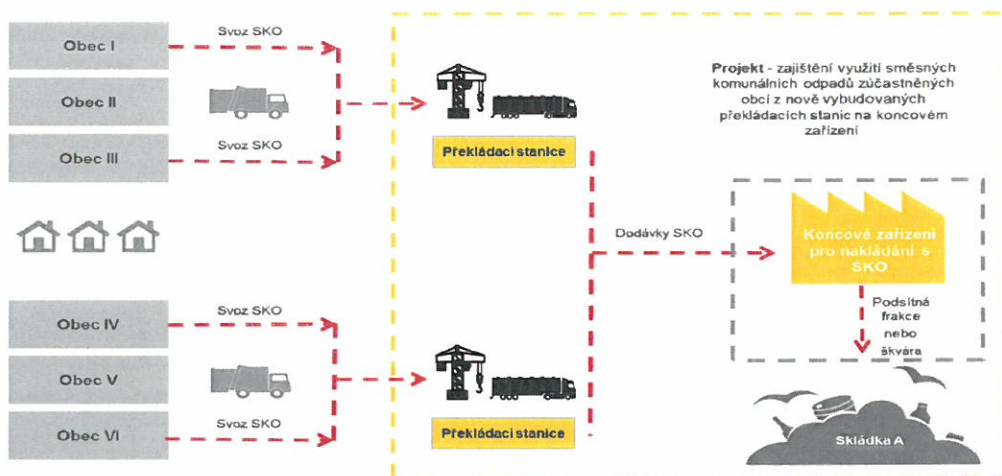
Obec I

Svoz SKO

Obec II

Obec III

Svoz SKO

Překládací stanice

Projekt - zajištění využití směsných komunálních odpadů zúčastněných obcí z nově vybudovaných překládacích stanic na koncovém zařízení

Dodávky SKO

Koncové zařízení pro nakládání s SKO

Podsítná frakce nebo škvára

Obec IV

Svoz SKO

Obec V

Obec VI

Svoz SKO

Překládací stanice

Skládka A